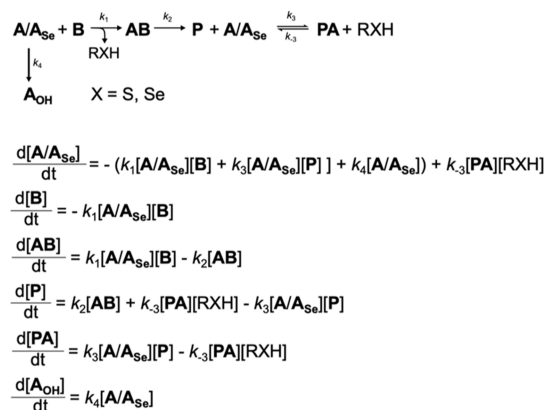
$A/A_{Se} + B \xrightarrow[RXH]{k_1} AB \xrightarrow{k_2} P + A/A_{Se} \underset{k_{-3}}{\overset{k_3}{\rightleftharpoons}} PA + RXH$

$\downarrow k_4$

$A_{OH}$ X = S, Se

$\frac{d[A/A_{Se}]}{dt} = - (k_1[A/A_{Se}][B] + k_3[A/A_{Se}][P] ] + k_4[A/A_{Se}]) + k_{-3}[PA][RXH]$

$\frac{d[B]}{dt} = - k_1[A/A_{Se}][B]$

$\frac{d[AB]}{dt} = k_1[A/A_{Se}][B] - k_2[AB]$

$\frac{d[P]}{dt} = k_2[AB] + k_{-3}[PA][RXH] - k_3[A/A_{Se}][P]$

$\frac{d[PA]}{dt} = k_3[A/A_{Se}][P] - k_{-3}[PA][RXH]$

$\frac{d[A_{OH}]}{dt} = k_4[A/A_{Se}]$